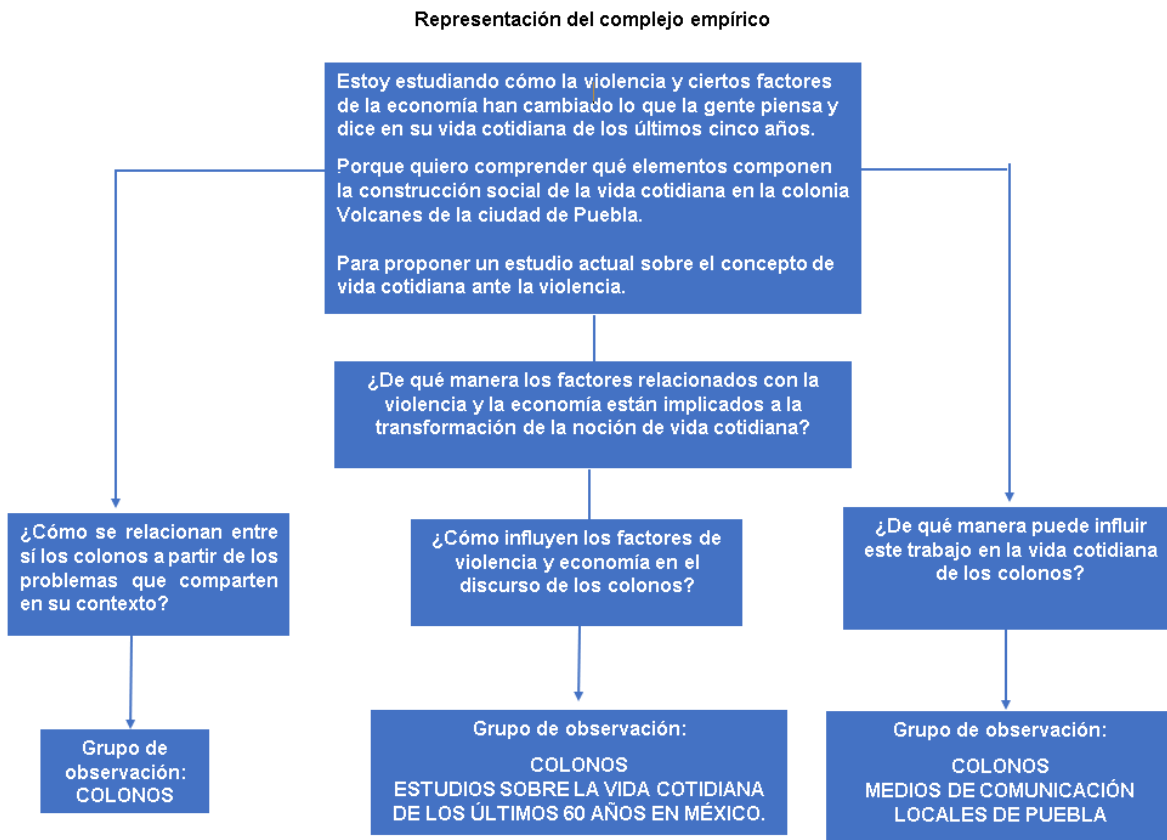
Representación del complejo empírico

Estoy estudiando cómo la violencia y ciertos factores de la economía han cambiado lo que la gente piensa y dice en su vida cotidiana de los últimos cinco años.

Porque quiero comprender qué elementos componen la construcción social de la vida cotidiana en la colonia Volcanes de la ciudad de Puebla.

Para proponer un estudio actual sobre el concepto de vida cotidiana ante la violencia.

¿De qué manera los factores relacionados con la violencia y la economía están implicados a la transformación de la noción de vida cotidiana?

¿Cómo se relacionan entre sí los colonos a partir de los problemas que comparten en su contexto?

¿Cómo influyen los factores de violencia y economía en el discurso de los colonos?

¿De qué manera puede influir este trabajo en la vida cotidiana de los colonos?

Grupo de observación: COLONOS

Grupo de observación:

COLONOS
ESTUDIOS SOBRE LA VIDA COTIDIANA DE LOS ÚLTIMOS 60 AÑOS EN MÉXICO.

Grupo de observación:

COLONOS
MEDIOS DE COMUNICACIÓN LOCALES DE PUEBLA